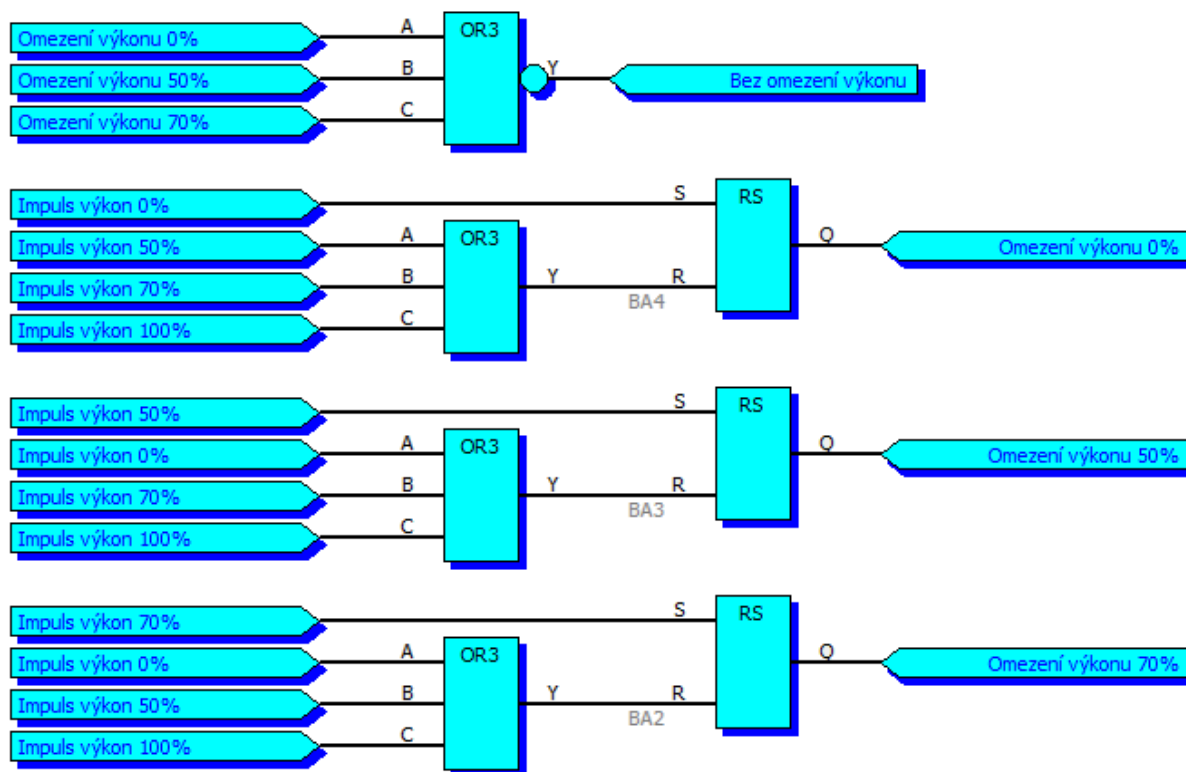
Omezení výkonu 0%
Omezení výkonu 50%
Omezení výkonu 70%
A
B
C
OR3
Y
Bez omezení výkonu

Impuls výkon 0%
Impuls výkon 50%
Impuls výkon 70%
Impuls výkon 100%
S
A
B
C
OR3
Y
R
RS
Q
BA4
Omezení výkonu 0%

Impuls výkon 50%
Impuls výkon 0%
Impuls výkon 70%
Impuls výkon 100%
S
A
B
C
OR3
Y
R
RS
Q
BA3
Omezení výkonu 50%

Impuls výkon 70%
Impuls výkon 0%
Impuls výkon 50%
Impuls výkon 100%
S
A
B
C
OR3
Y
R
RS
Q
BA2
Omezení výkonu 70%